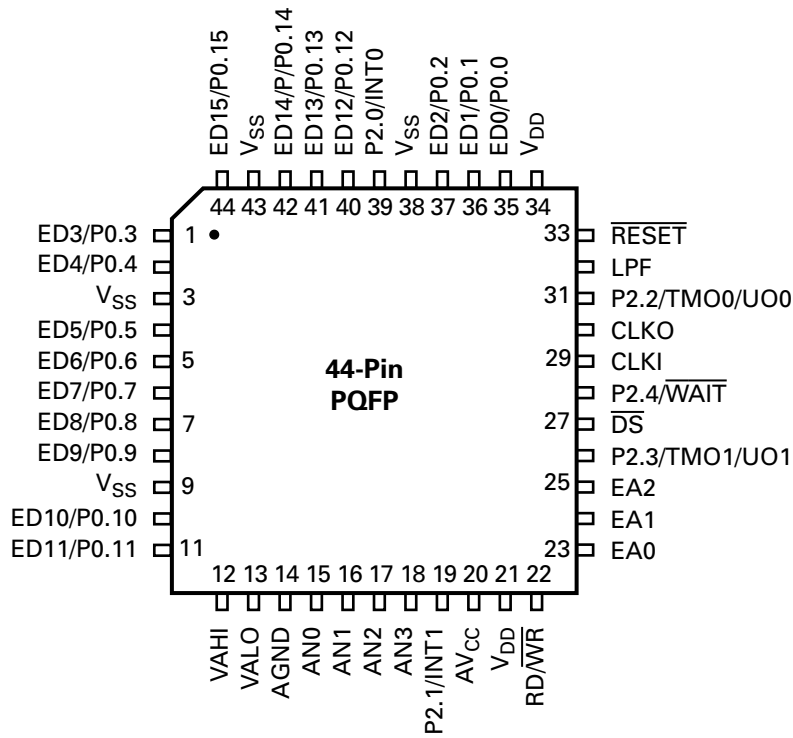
ED15/P0.15
$V_{SS}$
ED14/P/P0.14
ED13/P0.13
ED12/P0.12
P2.0/INT0
$V_{SS}$
ED2/P0.2
ED1/P0.1
ED0/P0.0
$V_{DD}$

44 43 42 41 40 39 38 37 36 35 34

ED3/P0.3 1
ED4/P0.4
$V_{SS}$ 3
ED5/P0.5
ED6/P0.6 5
ED7/P0.7
ED8/P0.8 7
ED9/P0.9
$V_{SS}$ 9
ED10/P0.10
ED11/P0.11 11

44-Pin
PQFP

33 $\overline{RESET}$
LPF
31 P2.2/TMO0/UO0
CLKO
29 CLKI
P2.4/$\overline{WAIT}$
27 $\overline{DS}$
P2.3/TMO1/UO1
25 EA2
EA1
23 EA0

12 13 14 15 16 17 18 19 20 21 22

VAHI
VALO
AGND
AN0
AN1
AN2
AN3
P2.1/INT1
$AV_{CC}$
$V_{DD}$
RD/$\overline{WR}$